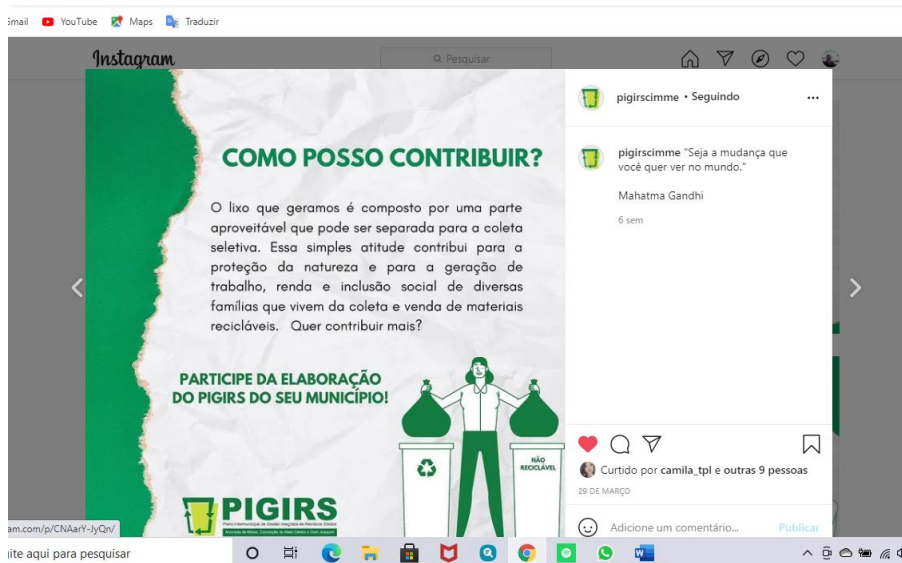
Email YouTube Maps Traduzir

Instagram

Pesquisar

COMO POSSO CONTRIBUIR?

O lixo que geramos é composto por uma parte aproveitável que pode ser separada para a coleta seletiva. Essa simples atitude contribui para a proteção da natureza e para a geração de trabalho, renda e inclusão social de diversas famílias que vivem da coleta e venda de materiais recicláveis. Quer contribuir mais?

PARTICIPE DA ELABORAÇÃO DO PIGIRS DO SEU MUNICÍPIO!

NÃO RECICLÁVEL

PIGIRS

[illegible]

pigirscimme • Seguindo

pigirscimme "Seja a mudança que você quer ver no mundo."

Mahatma Gandhi

6 sem

Curtido por camila_tpl e outras 9 pessoas

29 DE MARÇO

Adicione um comentário...

Publicar

am.com/p/CNAarY-JyQn/

ite aqui para pesquisar